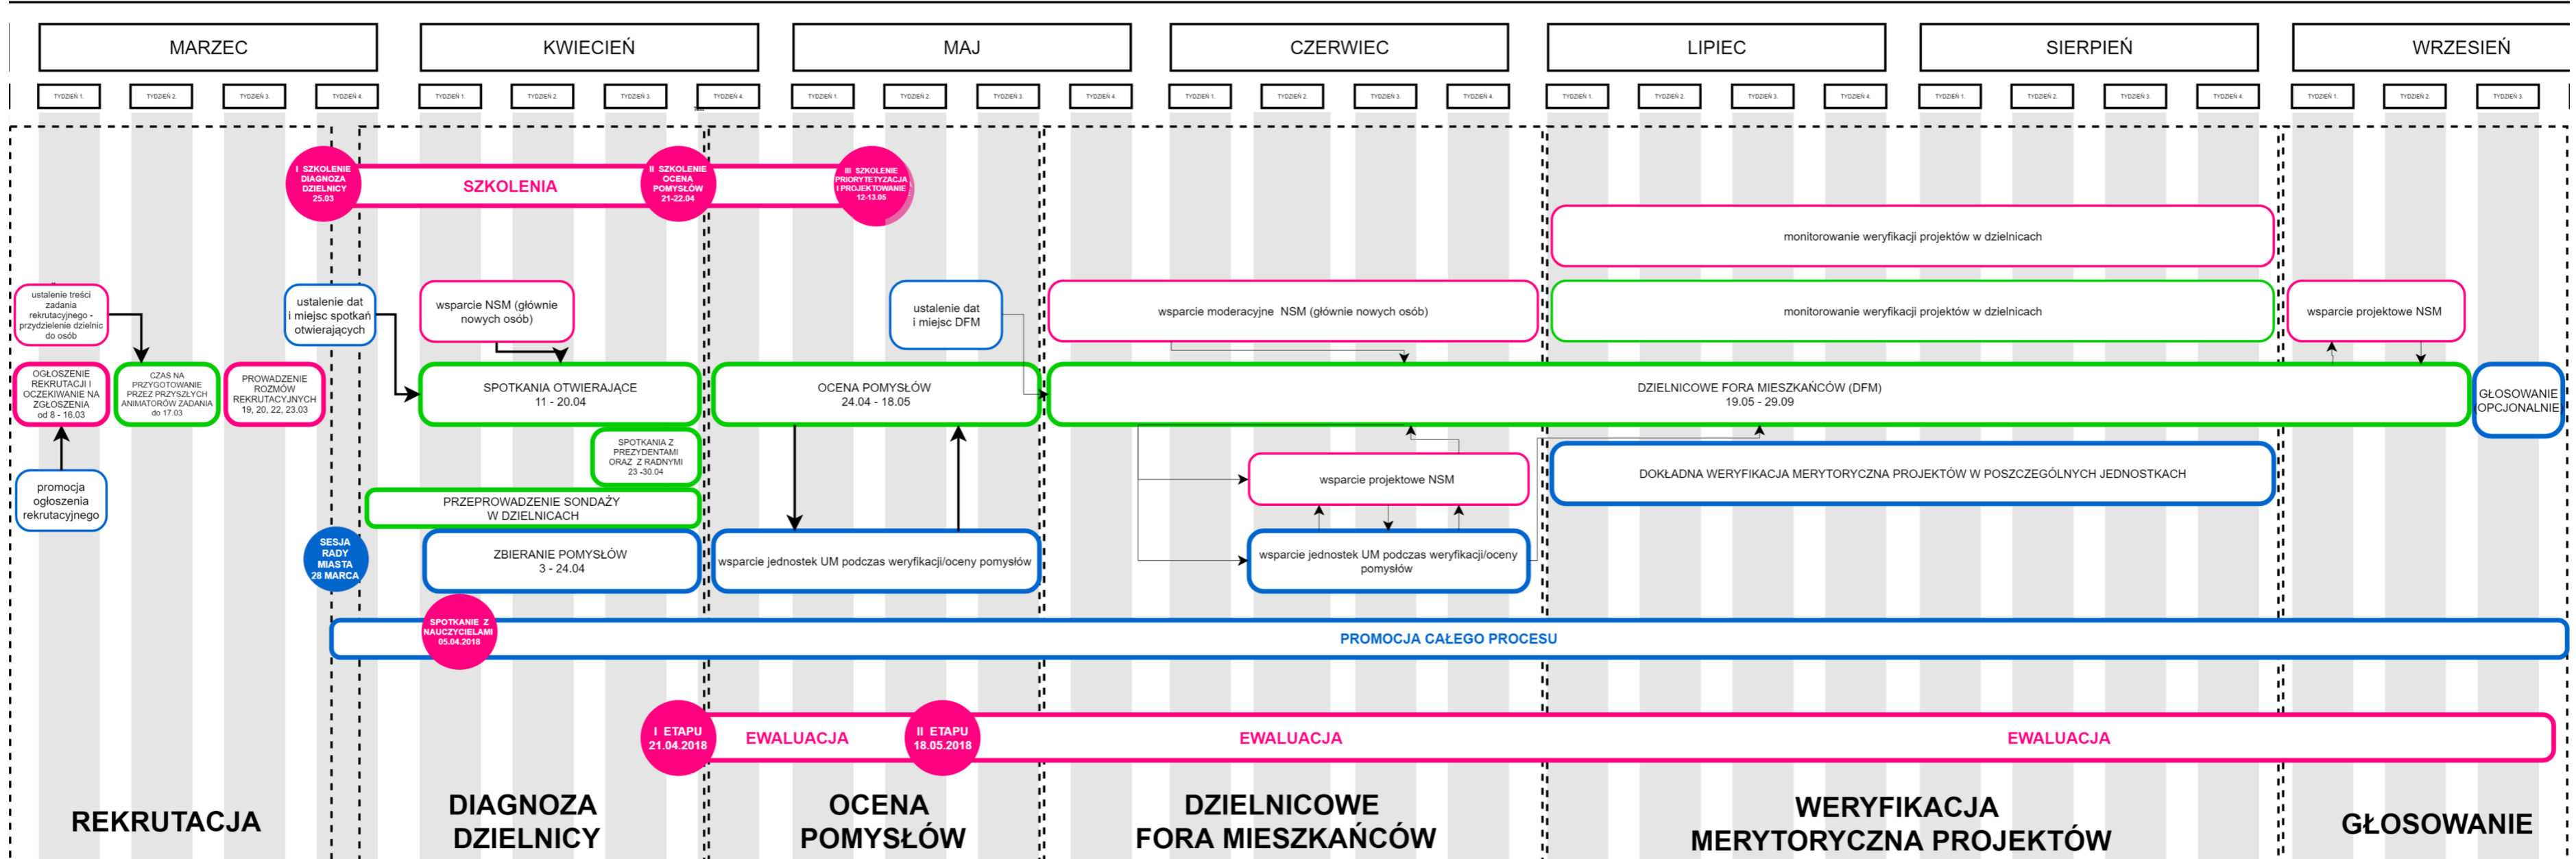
MARZEC

KWIECIEŃ

MAJ

CZERWIEC

LIPIEC

SIERPIEŃ

WRZESIEŃ

TYDZIEŃ 1 TYDZIEŃ 2 TYDZIEŃ 3 TYDZIEŃ 4 TYDZIEŃ 1 TYDZIEŃ 2 TYDZIEŃ 3 TYDZIEŃ 4 TYDZIEŃ 1 TYDZIEŃ 2 TYDZIEŃ 3 TYDZIEŃ 4 TYDZIEŃ 1 TYDZIEŃ 2 TYDZIEŃ 3 TYDZIEŃ 4 TYDZIEŃ 1 TYDZIEŃ 2 TYDZIEŃ 3 TYDZIEŃ 4 TYDZIEŃ 1 TYDZIEŃ 2 TYDZIEŃ 3 TYDZIEŃ 4 TYDZIEŃ 1 TYDZIEŃ 2 TYDZIEŃ 3

I SZKOLENIE DIAGNOZA DZIELNICY 25.03

SZKOLENIA

II SZKOLENIE OCENA POMYSŁÓW 21-22.04

III SZKOLENIE PRIORYTETYZACJA I PROJEKTOWANIE 12-13.05

monitorowanie weryfikacji projektów w dzielnicach

ustalenie treści zadania rekrutacyjnego - przydzielenie dzielnic do osób

ustalenie dat i miejsc spotkań otwierających

wsparcie NSM (głównie nowych osób)

ustalenie dat i miejsc DFM

wsparcie moderacyjne NSM (głównie nowych osób)

monitorowanie weryfikacji projektów w dzielnicach

wsparcie projektowe NSM

OGŁOSZENIE REKRUTACJI I OCZEKIWANIE NA ZGŁOSZENIA od 8 - 16.03

CZAS NA PRZYGOTOWANIE PRZEZ PRZYSZŁYCH ANIMATORÓW ZADANIA do 17.03

PROWADZENIE ROZMÓW REKRUTACYJNYCH 19, 20, 22, 23.03

SPOTKANIA OTWIERAJĄCE 11 - 20.04

OCENA POMYSŁÓW 24.04 - 18.05

DZIELNICOWE FORA MIESZKAŃCÓW (DFM) 19.05 - 29.09

GŁOSOWANIE OPCJONALNIE

SPOTKANIA Z PREZYDENTAMI ORAZ Z RADNYMI 23 -30.04

promocja ogłoszenia rekrutacyjnego

wsparcie projektowe NSM

DOKŁADNA WERYFIKACJA MERYTORYCZNA PROJEKTÓW W POSZCZEGÓLNYCH JEDNOSTKACH

PRZEPROWADZENIE SONDAŻY W DZIELNICACH

SESJA RADY MIASTA 28 MARCA

ZBIERANIE POMYSŁÓW 3 - 24.04

wsparcie jednostek UM podczas weryfikacji/oceny pomysłów

wsparcie jednostek UM podczas weryfikacji/oceny pomysłów

SPOTKANIE Z NAUCZYCIELAMI 05.04.2018

PROMOCJA CAŁEGO PROCESU

I ETAPU 21.04.2018

EWALUACJA

II ETAPU 18.05.2018

EWALUACJA

EWALUACJA

REKRUTACJA

DIAGNOZA DZIELNICY

OCENA POMYSŁÓW

DZIELNICOWE FORA MIESZKAŃCÓW

WERYFIKACJA MERYTORYCZNA PROJEKTÓW

GŁOSOWANIE